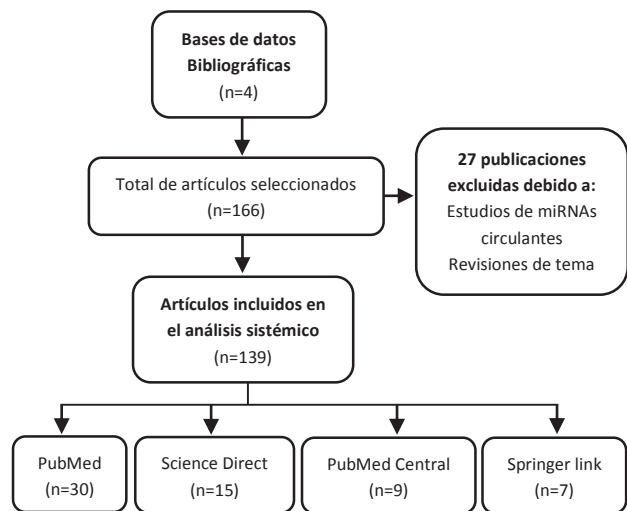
Bases de datos Bibliográficas
(n=4)

Total de artículos seleccionados
(n=166)

27 publicaciones excluidas debido a:
Estudios de miRNAs circulantes
Revisiones de tema

Artículos incluidos en el análisis sistémico
(n=139)

PubMed
(n=30)

Science Direct
(n=15)

PubMed Central
(n=9)

Springer link
(n=7)